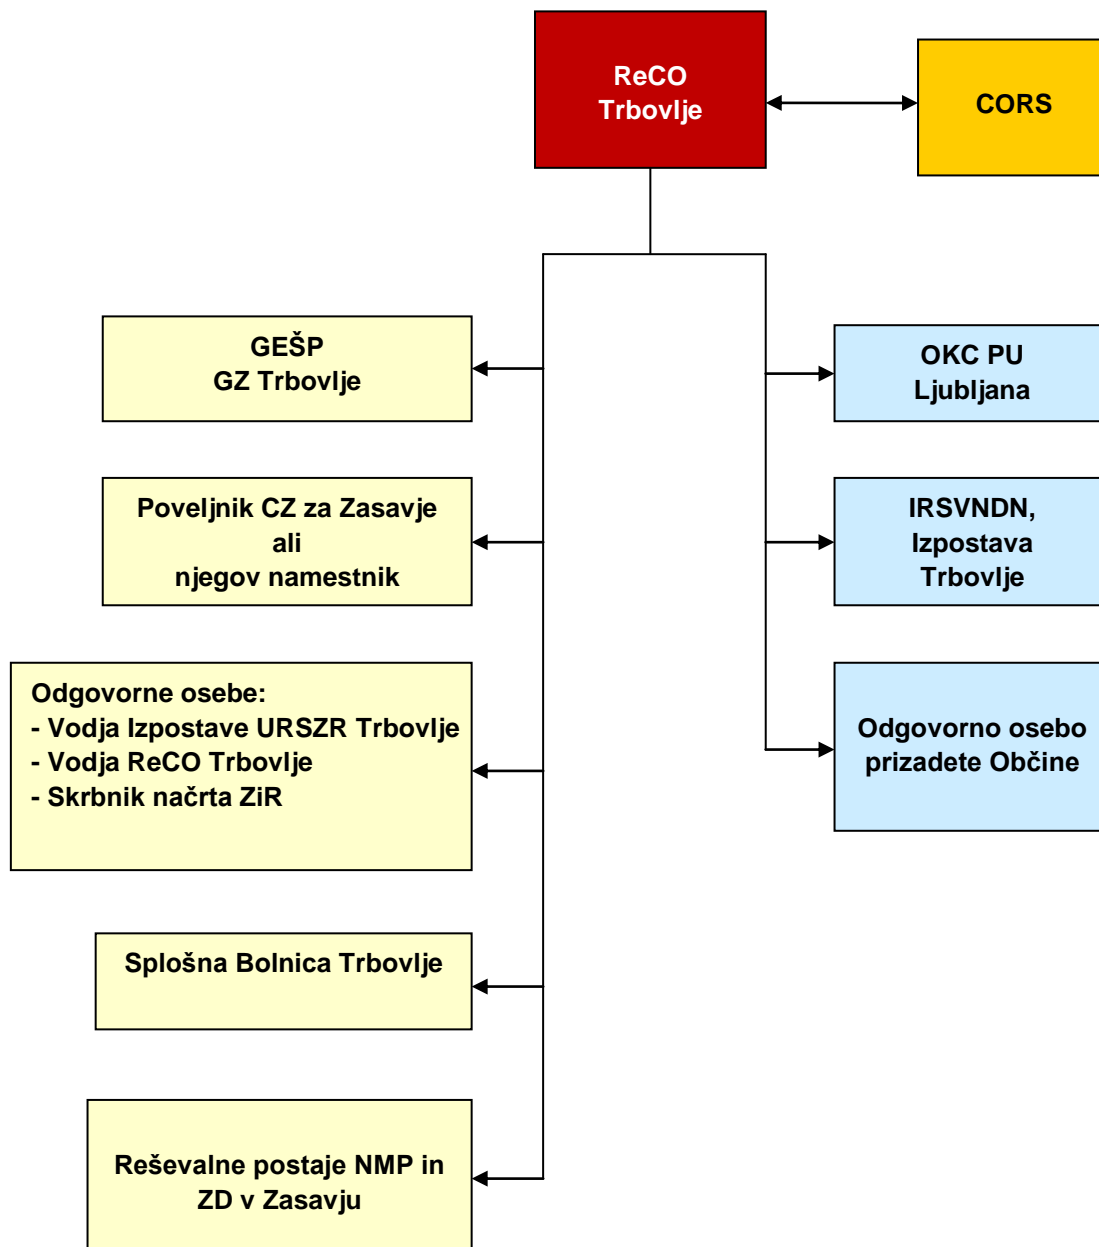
ReCO Trbovlje

CORS

GEŠP
GZ Trbovlje

Poveljnik CZ za Zasavje
ali
njegov namestnik

Odgovorne osebe:
- Vodja Izpostave URSZR Trbovlje
- Vodja ReCO Trbovlje
- Skrbnik načrta ZiR

Splošna Bolnica Trbovlje

Reševalne postaje NMP in ZD v Zasavju

OKC PU
Ljubljana

IRSVNDN,
Izpostava
Trbovlje

Odgovorno osebo prizadete Občine